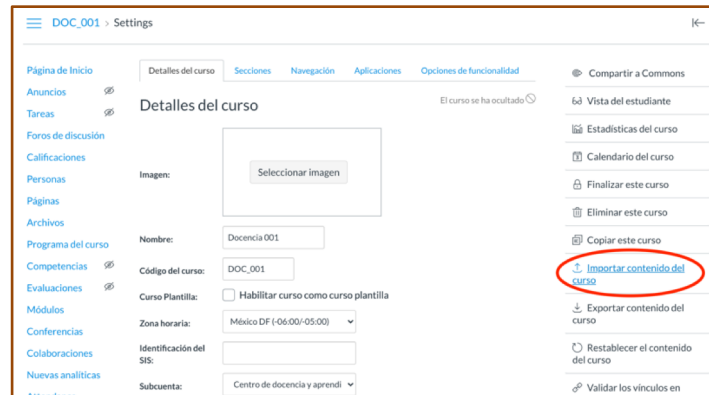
DOC_001 > Settings

Página de Inicio
Anuncios
Tareas
Foros de discusión
Calificaciones
Personas
Páginas
Archivos
Programa del curso
Competencias
Evaluaciones
Módulos
Conferencias
Colaboraciones
Nuevas analíticas
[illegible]

Detalles del curso | Secciones | Navegación | Aplicaciones | Opciones de funcionalidad

Detalles del curso

El curso se ha ocultado

Imagen: Seleccionar imagen

Nombre: Docencia 001

Código del curso: DOC_001

Curso Plantilla: Habilitar curso como curso plantilla

Zona horaria: México DF (-06:00/-05:00)

Identificación del SIS:

Subcuenta: Centro de docencia y aprendi

Compartir a Commons
Vista del estudiante
Estadísticas del curso
Calendario del curso
Finalizar este curso
Eliminar este curso
Copiar este curso
Importar contenido del curso
Exportar contenido del curso
Restablecer el contenido del curso
Validar los vínculos en